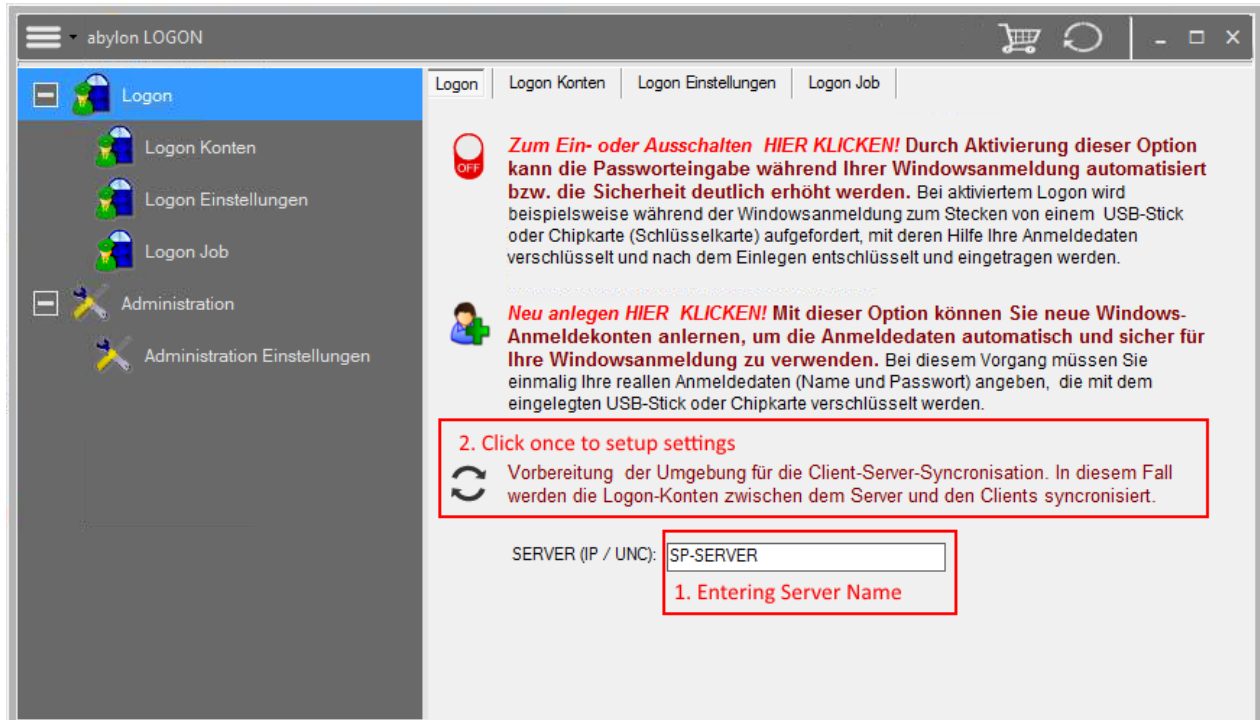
abylon LOGON

Logon
Logon Konten
Logon Einstellungen
Logon Job
Administration
Administration Einstellungen

Logon | Logon Konten | Logon Einstellungen | Logon Job

OFF

Zum Ein- oder Ausschalten HIER KLICKEN! Durch Aktivierung dieser Option kann die Passworteingabe während Ihrer Windowsanmeldung automatisiert bzw. die Sicherheit deutlich erhöht werden. Bei aktiviertem Logon wird beispielsweise während der Windowsanmeldung zum Stecken von einem USB-Stick oder Chipkarte (Schlüsselkarte) aufgefordert, mit deren Hilfe Ihre Anmeldedaten verschlüsselt und nach dem Einlegen entschlüsselt und eingetragen werden.

Neu anlegen HIER KLICKEN! Mit dieser Option können Sie neue Windows-Anmeldekonten anlernen, um die Anmeldedaten automatisch und sicher für Ihre Windowsanmeldung zu verwenden. Bei diesem Vorgang müssen Sie einmalig Ihre reallen Anmeldedaten (Name und Passwort) angeben, die mit dem eingelegten USB-Stick oder Chipkarte verschlüsselt werden.

2. Click once to setup settings

Vorbereitung der Umgebung für die Client-Server-Syncronisation. In diesem Fall werden die Logon-Konten zwischen dem Server und den Clients syncronisiert.

SERVER (IP / UNC): SP-SERVER

1. Entering Server Name